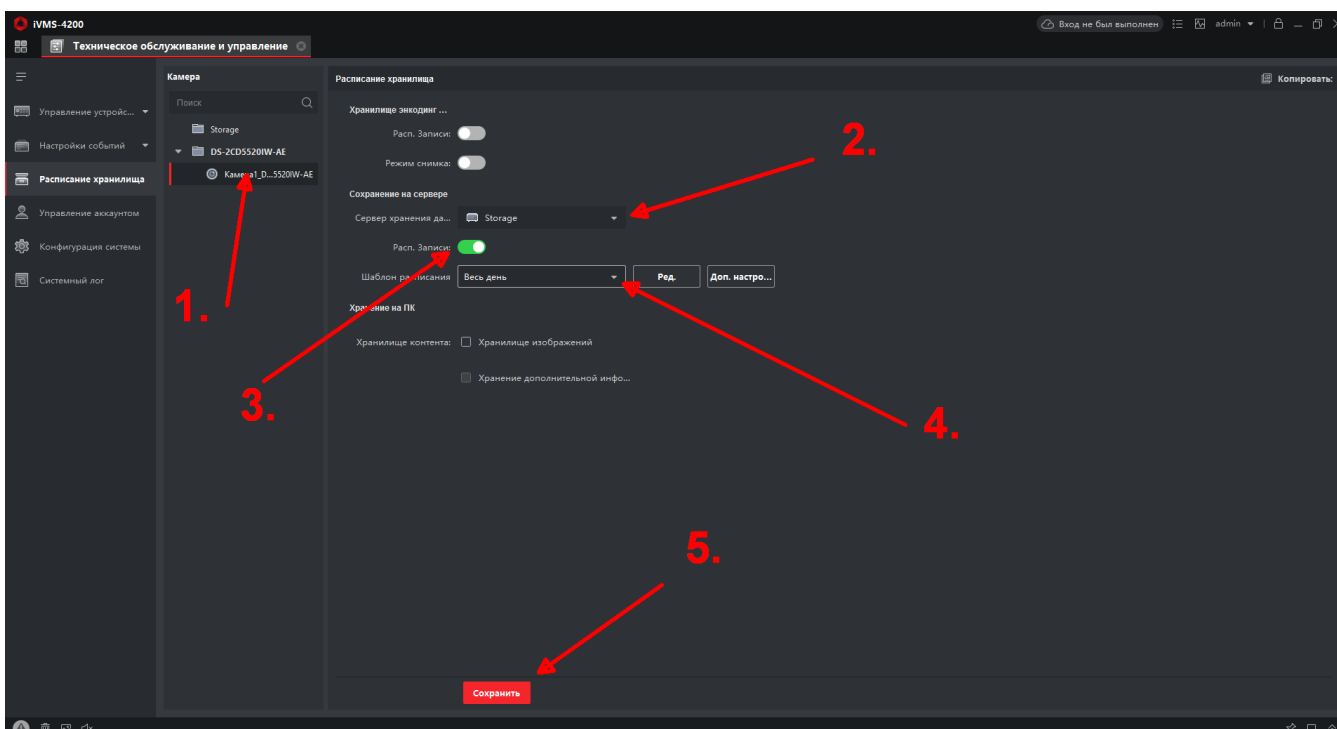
iVMS-4200

Вход не был выполнен admin

Техническое обслуживание и управление

Управление устройс...
Настройки событий
Расписание хранилища
Управление аккаунтом
Конфигурация системы
Системный лог

Камера
Поиск
Storage
DS-2CD5520IW-AE
Камера1_D...5520IW-AE

1.

Расписание хранилища
Копировать:

Хранилище энкодинг ...
Расп. Записи:
Режим снимка:

2.

Сохранение на сервере
Сервер хранения да... Storage
Расп. Записи:
Шаблон расписания Весь день Ред. Доп. настро...

Хранение на ПК
Хранилище контента: Хранилище изображений
Хранение дополнительной инфо...

3.

4.

5.

Сохранить